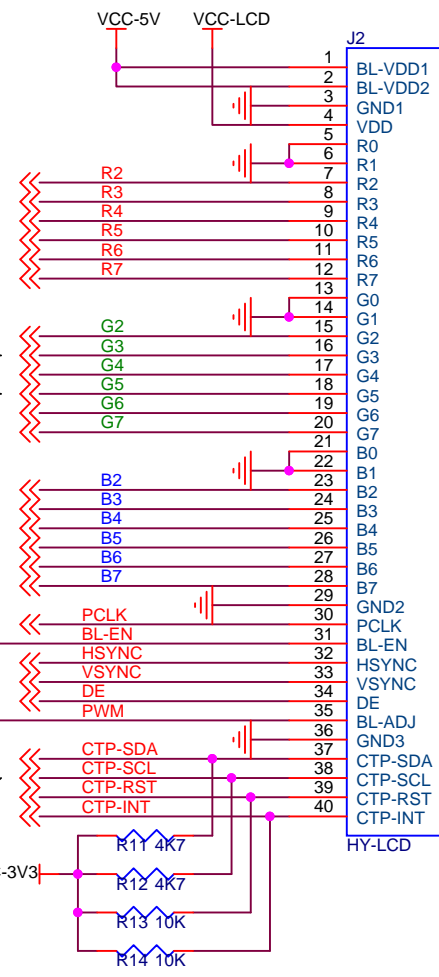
VCC-5V
VCC-LCD
J2

| Pin | Name |
|---|---|
| 1 | BL-VDD1 |
| 2 | BL-VDD2 |
| 3 | GND1 |
| 4 | VDD |
| 5 | R0 |
| 6 | R1 |
| 7 | R2 |
| 8 | R3 |
| 9 | R4 |
| 10 | R5 |
| 11 | R6 |
| 12 | R7 |
| 13 | G0 |
| 14 | G1 |
| 15 | G2 |
| 16 | G3 |
| 17 | G4 |
| 18 | G5 |
| 19 | G6 |
| 20 | G7 |
| 21 | B0 |
| 22 | B1 |
| 23 | B2 |
| 24 | B3 |
| 25 | B4 |
| 26 | B5 |
| 27 | B6 |
| 28 | B7 |
| 29 | GND2 |
| 30 | PCLK |
| 31 | BL-EN |
| 32 | HSYNC |
| 33 | VSYNC |
| 34 | DE |
| 35 | BL-ADJ |
| 36 | GND3 |
| 37 | CTP-SDA |
| 38 | CTP-SCL |
| 39 | CTP-RST |
| 40 | CTP-INT |

R2
R3
R4
R5
R6
R7
G2
G3
G4
G5
G6
G7
B2
B3
B4
B5
B6
B7
PCLK
BL-EN
HSYNC
VSYNC
DE
PWM
CTP-SDA
CTP-SCL
CTP-RST
CTP-INT
HY-LCD
-3V3
R11 4K7
R12 4K7
R13 10K
R14 10K